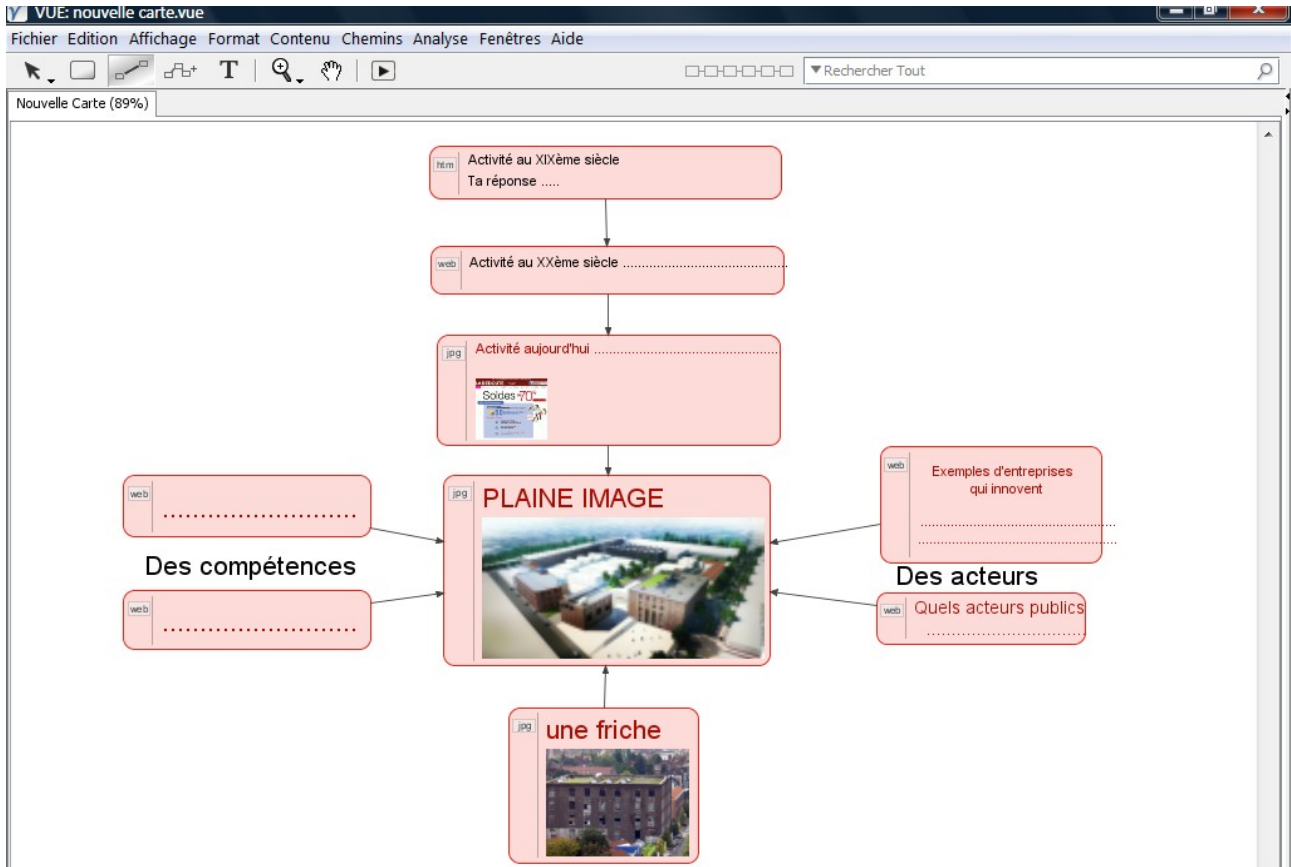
VUE: nouvelle carte.vue

Fichier Edition Affichage Format Contenu Chemins Analyse Fenêtres Aide

▼Rechercher Tout

Nouvelle Carte (89%)

htm Activité au XIXème siècle
Ta réponse .....

web Activité au XXème siècle .........................................

jpg Activité aujourd'hui .............................................

Soldes -70%

web ..........................

Des compétences

web ..........................

jpg PLAINE IMAGE

web Exemples d'entreprises qui innovent
..............................................
..............................................

Des acteurs

web Quels acteurs publics
..............................

jpg une friche